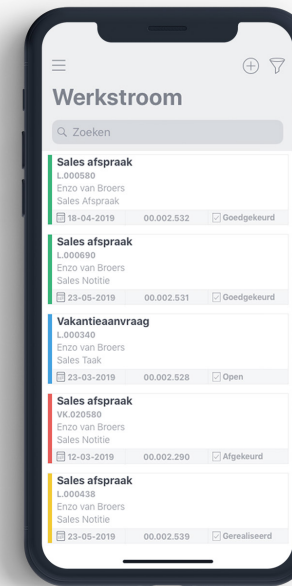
Werkstroom

Zoeken

Sales afspraak
L.000580
Enzo van Broers
Sales Afspraak
18-04-2019 00.002.532 Goedgekeurd

Sales afspraak
L.000690
Enzo van Broers
Sales Notitie
23-05-2019 00.002.531 Goedgekeurd

Vakantieaanvraag
L.000340
Enzo van Broers
Sales Taak
23-03-2019 00.002.528 Open

Sales afspraak
VK.020580
Enzo van Broers
Sales Notitie
12-03-2019 00.002.290 Afgekeurd

Sales afspraak
L.000438
Enzo van Broers
Sales Notitie
23-05-2019 00.002.539 Gerealiseerd